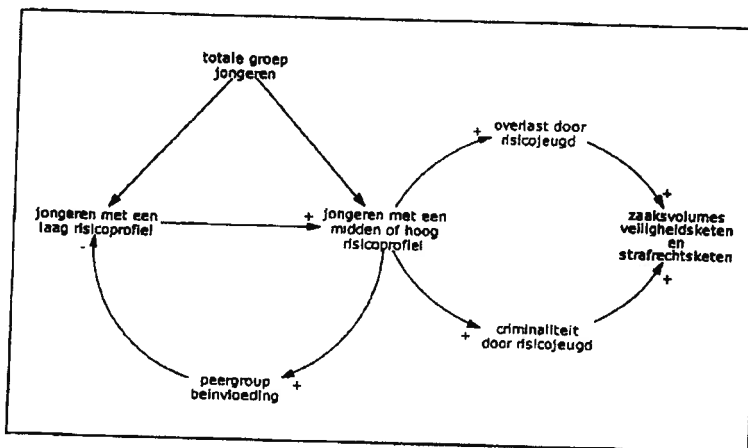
totale groep jongeren

jongeren met een laag risicoprofiel

-

+ jongeren met een midden of hoog risicoprofiel

+ overlast door risicojeugd

+

zaaksvolumes veiligheidsketen en strafrechtsketen

+

+ criminaliteit door risicojeugd

peergroup beinvloeding +